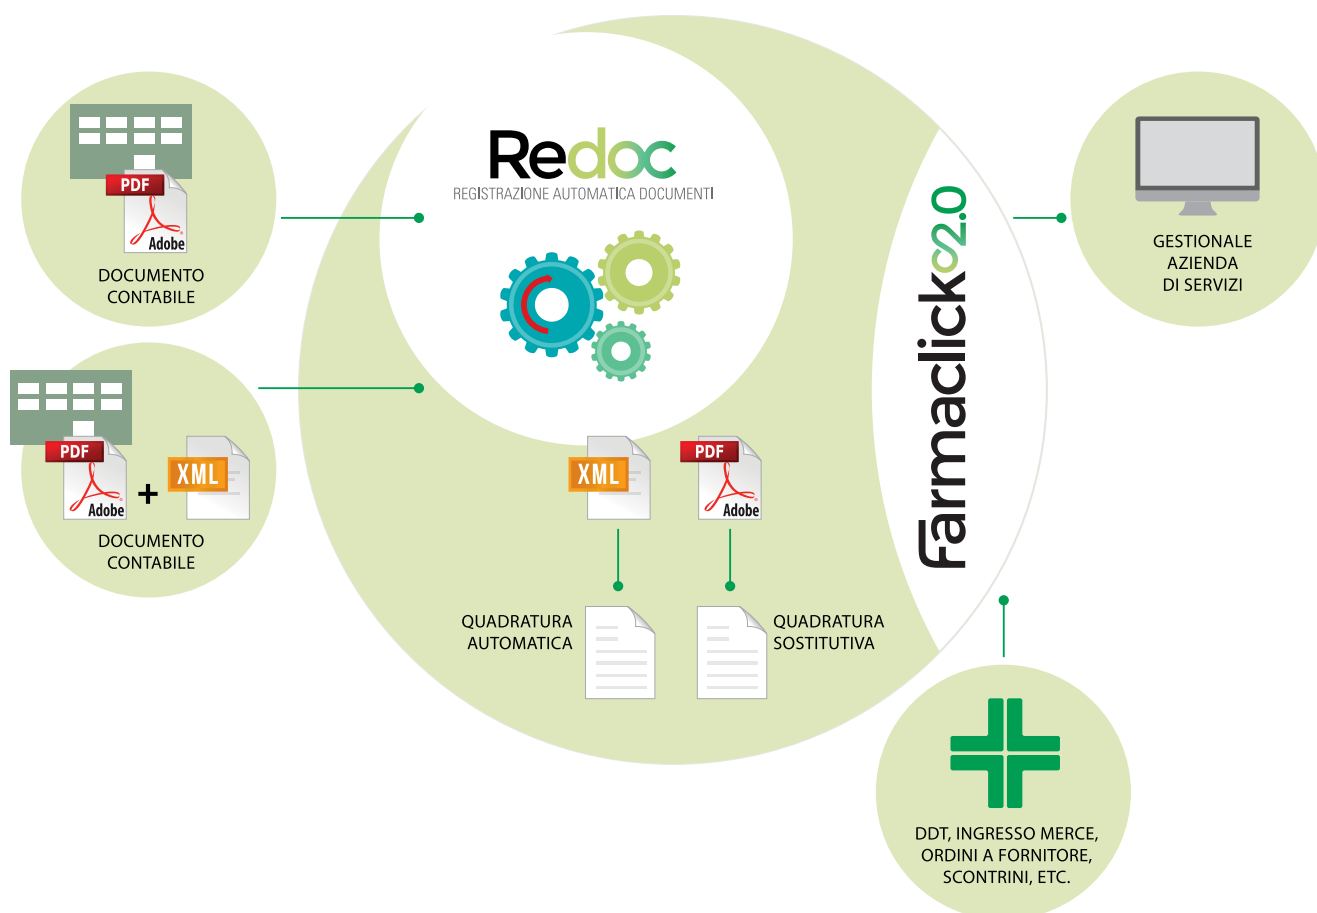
PDF

Adobe

DOCUMENTO CONTABILE

Redoc
REGISTRAZIONE AUTOMATICA DOCUMENTI

Farmaclick 2.0

GESTIONALE AZIENDA DI SERVIZI

PDF

Adobe

+

XML

DOCUMENTO CONTABILE

XML

PDF

Adobe

QUADRATURA AUTOMATICA

QUADRATURA SOSTITUTIVA

DDT, INGRESSO MERCE, ORDINI A FORNITORE, SCONTRINI, ETC.